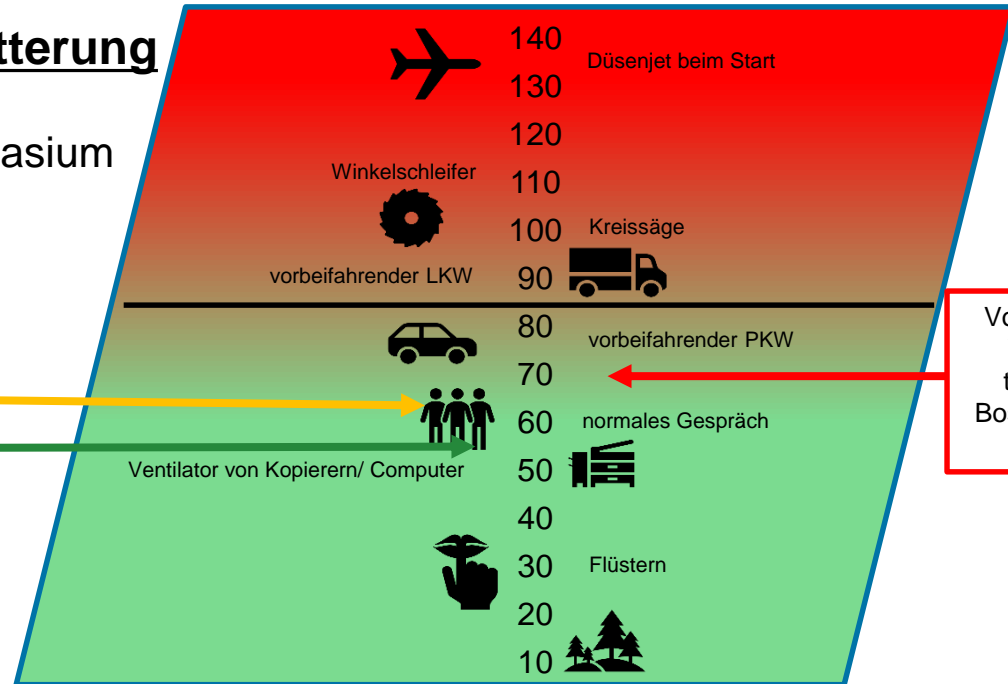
tterung

asium

140
Düsenjet beim Start
130
120
Winkelschleifer
110
100
Kreissäge
vorbeifahrender LKW
90
80
vorbeifahrender PKW
70
60
normales Gespräch
Ventilator von Kopierern/ Computer
50
40
30
Flüstern
20
10

Vo
t
Bo